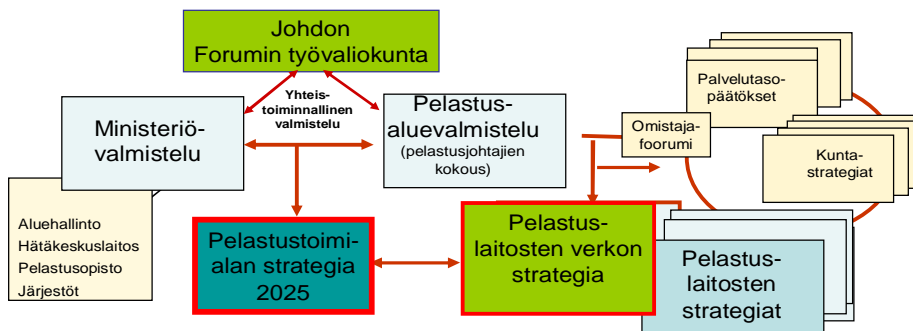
Johdon
Forumin työvaliokunta

Yhteistoiminnallinen valmistelu

Ministeriövalmistelu

Pelastusaluevalmistelu
(pelastusjohtajien kokous)

Aluehallinto
Hätäkeskuslaitos
Pelastusopisto
Järjestöt

Pelastustoimialan strategia 2025

Pelastuslaitosten verkon strategia

Omistajafoorumi

Palvelutasopäätökset

Kuntastrategiat

Pelastuslaitosten strategiat